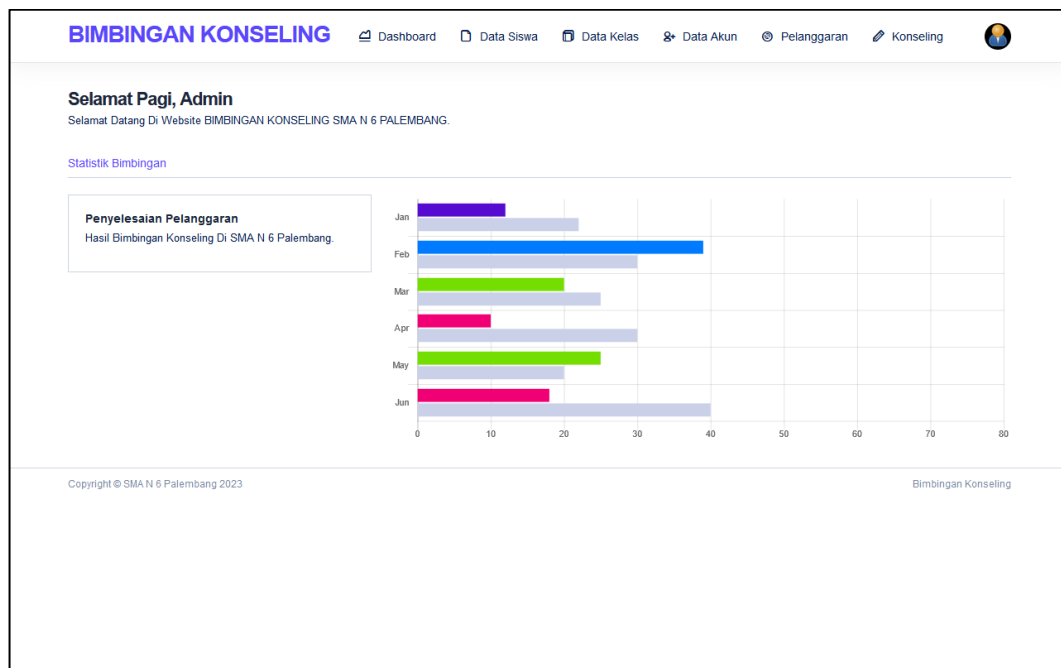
BIMBINGAN KONSELING Dashboard Data Siswa Data Kelas Data Akun Pelanggaran Konseling

Selamat Pagi, Admin
Selamat Datang Di Website BIMBINGAN KONSELING SMA N 6 PALEMBANG.

Statistik Bimbingan

Penyelesaian Pelanggaran
Hasil Bimbingan Konseling Di SMA N 6 Palembang.

Jan
Feb
Mar
Apr
May
Jun
0 10 20 30 40 50 60 70 80

Copyright © SMA N 6 Palembang 2023

Bimbingan Konseling